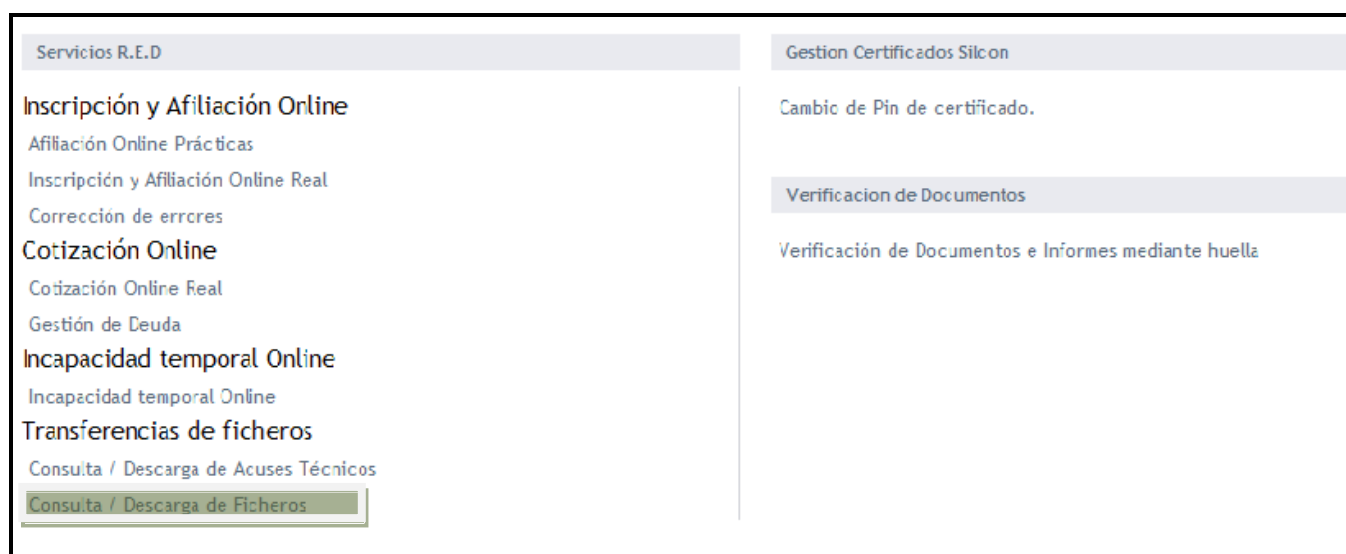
Servicios R.E.D

Inscripción y Afiliación Online

Afiliación Online Prácticas

Inscripción y Afiliación Online Real

Corrección de errores

Cotización Online

Cotización Online Real

Gestión de Deuda

Incapacidad temporal Online

Incapacidad temporal Online

Transferencias de ficheros

Consulta / Descarga de Acuses Técnicos

Consulta / Descarga de Ficheros

Gestion Certificados Silcon

Cambio de Pin de certificado.

Verificacion de Documentos

Verificación de Documentos e Informes mediante huella